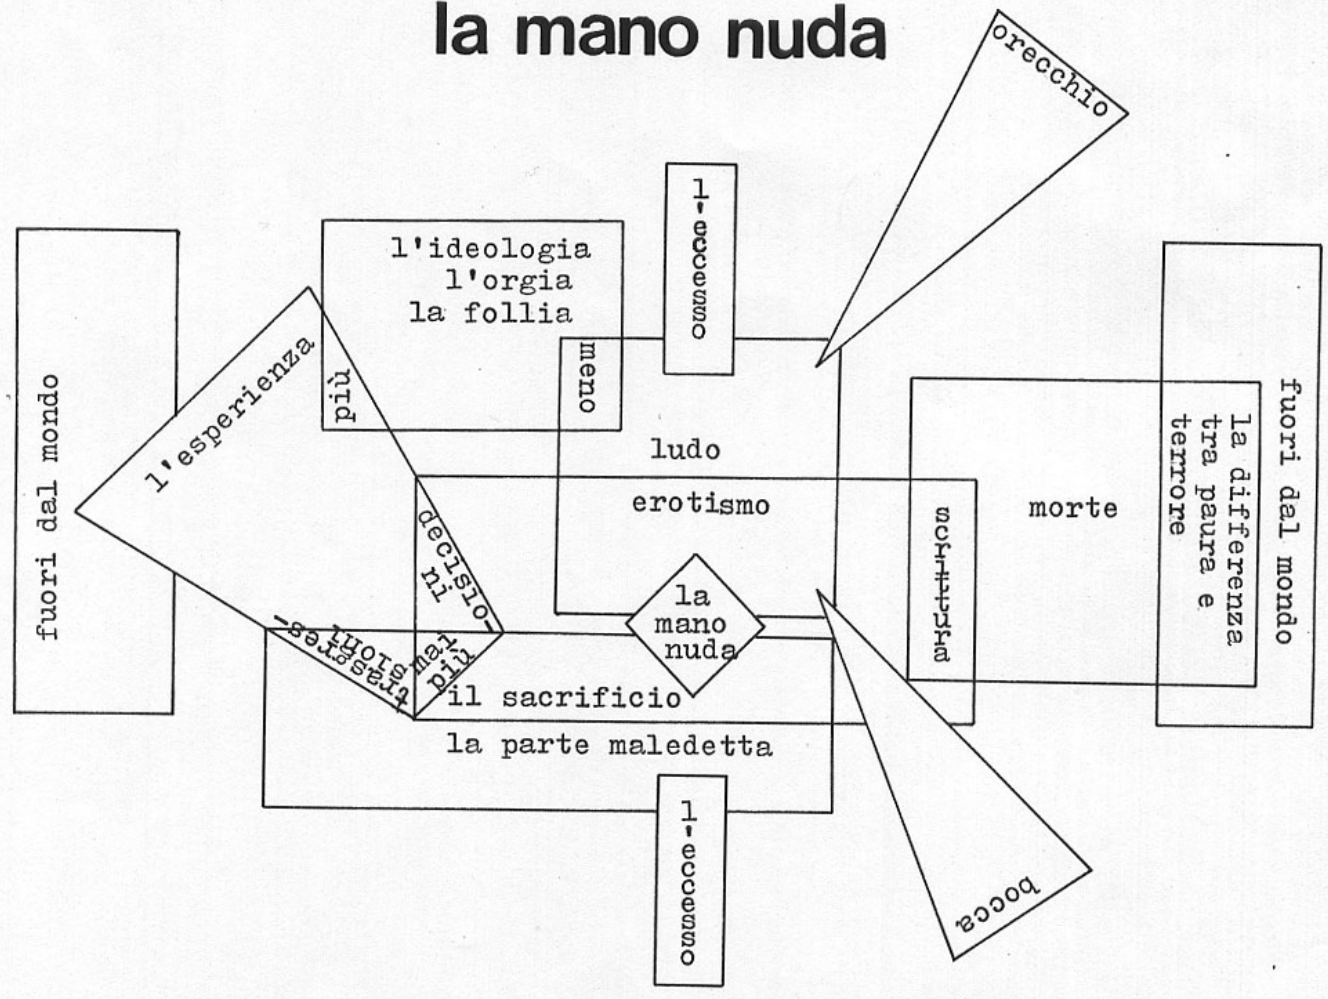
la mano nuda

orecchio

l'eccesso

l'ideologia
l'orgia
la follia

fuori dal mondo

l'esperienza

più

meno

ludo

erotismo

morte

la differenza tra paura e terrore

fuori dal mondo

scrittura

decisioni

più trasgressioni

più

la mano nuda

il sacrificio

la parte maledetta

l'eccesso

bocca